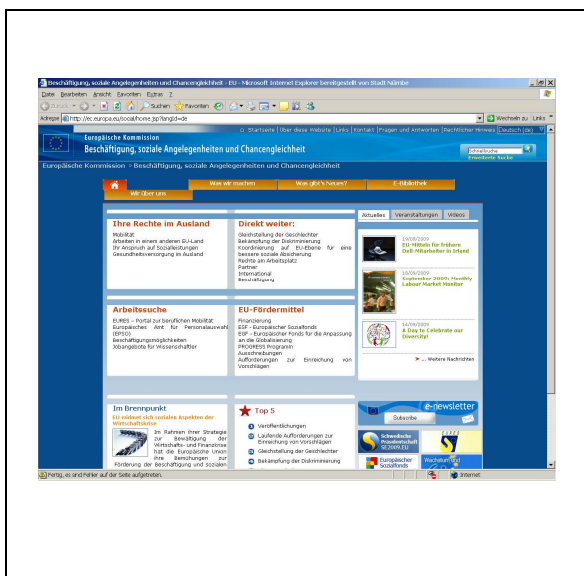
Beschäftigung, soziale Angelegenheiten und Chancengleichheit - EU - Microsoft Internet Explorer bereitgestellt von Stadt Nürnbe

Datei Bearbeiten Ansicht Favoriten Extras ?

Zurück Suchen Favoriten

Adresse http://ec.europa.eu/social/home.jsp?langId=de Wechseln zu Links

Startseite | Über diese Website | Links | Kontakt | Fragen und Antworten | Rechtlicher Hinweis | Deutsch (de)

Europäische Kommission

Beschäftigung, soziale Angelegenheiten und Chancengleichheit

Schnellsuche

Erweiterte Suche

Europäische Kommission > Beschäftigung, soziale Angelegenheiten und Chancengleichheit

Wer wir sind | Was wir machen | Was gibt's Neues? | E-Bibliothek

Wir über uns

Ihre Rechte im Ausland

Mobilität
Arbeiten in einem anderen EU-Land
Ihr Anspruch auf Sozialleistungen
Gesundheitsversorgung im Ausland

Direkt weiter:

Gleichstellung der Geschlechter
Bekämpfung der Diskriminierung
Koordinierung auf EU-Ebene für eine bessere soziale Absicherung
Rechte am Arbeitsplatz
Partner
International
Beschäftigung

Aktuelles | Veranstaltungen | Videos

10/09/2009
EU-Mittel für frühere Dell-Mitarbeiter in Irland

10/09/2009
September 2009: Monthly Labour Market Monitor

14/09/2009
A Day to Celebrate our Diversity!

... Weitere Nachrichten

Arbeitssuche

EURES – Portal zur beruflichen Mobilität
Europäisches Amt für Personalauswahl (EPSO)
Beschäftigungsmöglichkeiten
Jobangebote für Wissenschaftler

EU-Fördermittel

Finanzierung
ESF - Europäischer Sozialfonds
EGF - Europäischer Fonds für die Anpassung an die Globalisierung
PROGRESS Programm
Ausschreibungen
Aufforderungen zur Einreichung von Vorschlägen

Im Brennpunkt

EU widmet sich sozialen Aspekten der Wirtschaftskrise

Im Rahmen ihrer Strategie zur Bewältigung der Wirtschafts- und Finanzkrise hat die Europäische Union ihre Bemühungen zur Förderung der Beschäftigung und sozialen

Top 5

Veröffentlichungen
Laufende Aufforderungen zur Einreichung von Vorschlägen
Gleichstellung der Geschlechter
Bekämpfung der Diskriminierung

e-newsletter

Subscribe

Schwedische Präsidentschaft SE2009.EU

Europäischer Sozialfonds

Wachstum und

Fertig, es sind Fehler auf der Seite aufgetreten. Internet